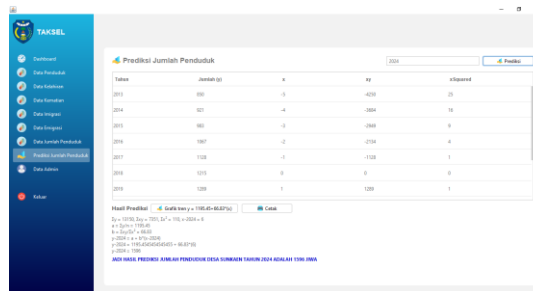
TAKSEL

Dashboard
Data Penduduk
Data Kelahiran
Data Kematian
Data Imigrasi
Data Emigrasi
Data Jumlah Penduduk
Prediksi Jumlah Penduduk
Data Admin
Keluar

Prediksi Jumlah Penduduk

2024

Prediksi

| Tahun | Jumlah (y) | x | xy | xSquared |
|---|---|---|---|---|
| 2013 | 890 | -5 | -4230 | 25 |
| 2014 | 921 | -4 | -3684 | 16 |
| 2015 | 983 | -3 | -2949 | 9 |
| 2016 | 1067 | -2 | -2134 | 4 |
| 2017 | 1128 | -1 | -1128 | 1 |
| 2018 | 1215 | 0 | 0 | 0 |
| 2019 | 1289 | 1 | 1289 | 1 |

Hasil Prediksi
Grafik tren y = 1195.45+66.83*(x)
Cetak

Σy = 13150, Σxy = 7351, Σx² = 110, x-2024 = 6
a = Σy/n = 1195.45
b = Σxy/Σx² = 66.83
y-2024 = a + b*(x-2024)
y-2024 = 1195.4545454545455 + 66.83*(6)
y-2024 = 1596
JADI HASIL PREDIKSI JUMLAH PENDUDUK DESA SUNKAEN TAHUN 2024 ADALAH 1596 JIWA